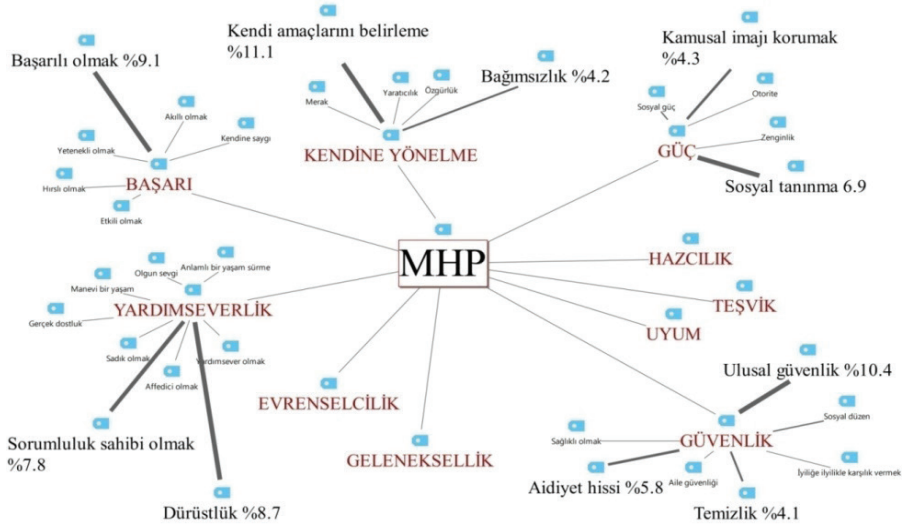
Kendi amaçlarını belirleme %11.1

Başarılı olmak %9.1

Bağımsızlık %4.2

Kamusal imajı korumak %4.3

Merak

Yaratıcılık

Özgürlük

Akıllı olmak

Kendine saygı

Yetenekli olmak

KENDİNE YÖNELME

Sosyal güç

Otorite

Zenginlik

GÜÇ

Sosyal tanınma 6.9

Hırslı olmak

BAŞARI

Etkili olmak

MHP

Olgun sevgi

Anlamlı bir yaşam sürme

Manevi bir yaşam

HAZCILIK

TEŞVİK

Gerçek dostluk

YARDIMSEVERLİK

UYUM

Sadık olmak

Yardımsever olmak

Affedici olmak

Ulusal güvenlik %10.4

EVRENSELCİLİK

Sosyal düzen

Sorumluluk sahibi olmak %7.8

Sağlıklı olmak

GÜVENLİK

GELENEKSELLİK

Aile güvenliği

İyiliğe iyilikle karşılık vermek

Aidiyet hissi %5.8

Dürüstlük %8.7

Temizlik %4.1